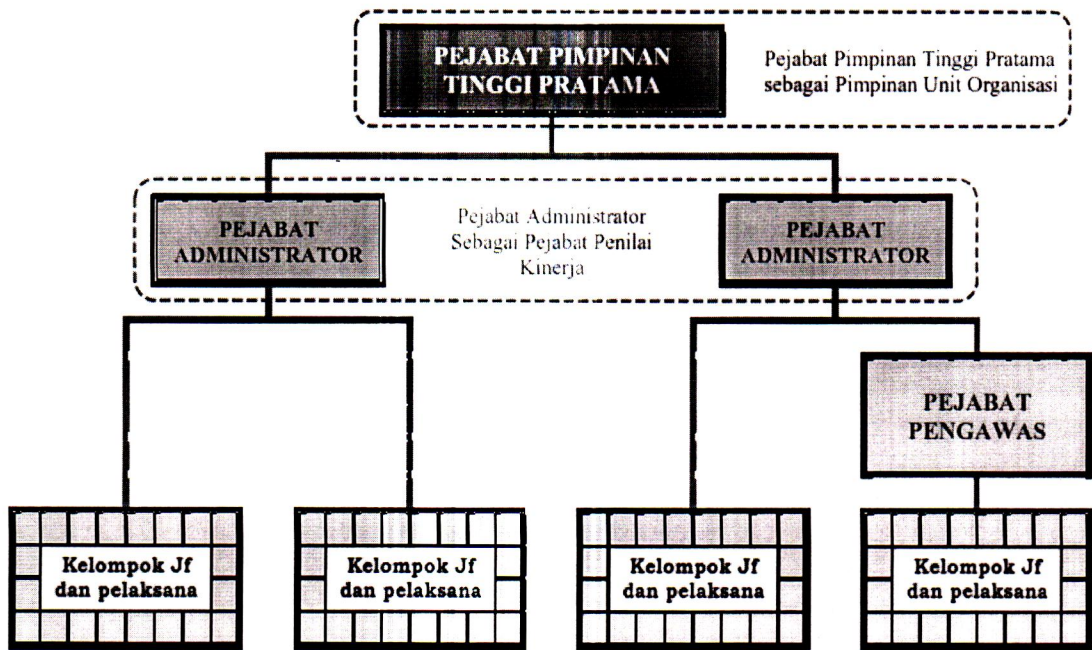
PEJABAT PIMPINAN TINGGI PRATAMA

Pejabat Pimpinan Tinggi Pratama sebagai Pimpinan Unit Organisasi

PEJABAT ADMINISTRATOR

Pejabat Administrator Sebagai Pejabat Penilai Kinerja

PEJABAT ADMINISTRATOR

PEJABAT PENGAWAS

Kelompok Jf dan pelaksana

Kelompok Jf dan pelaksana

Kelompok Jf dan pelaksana

Kelompok Jf dan pelaksana